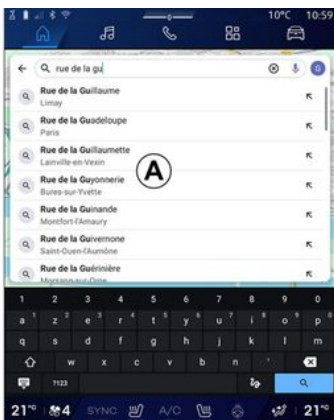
10°C 10:59

rue de la gu

Rue de la Guillaume
Limay

Rue de la Guadeloupe
Paris

Rue de la Guillaumette
Lainville-en-Vexin

Rue de la Guyonnerie
Bures-sur-Yvette

Rue de la Guinande
Montfort-l'Amaury

Rue de la Guivernone
Saint-Ouen-l'Aumône

Rue de la Guérinière
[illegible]

A

1 2 3 4 5 6 7 8 9 0
a z e r t y u i o p
q s d f g h j k l m
w x c v b n '
?123

21° 4 SYNC A/C 21°